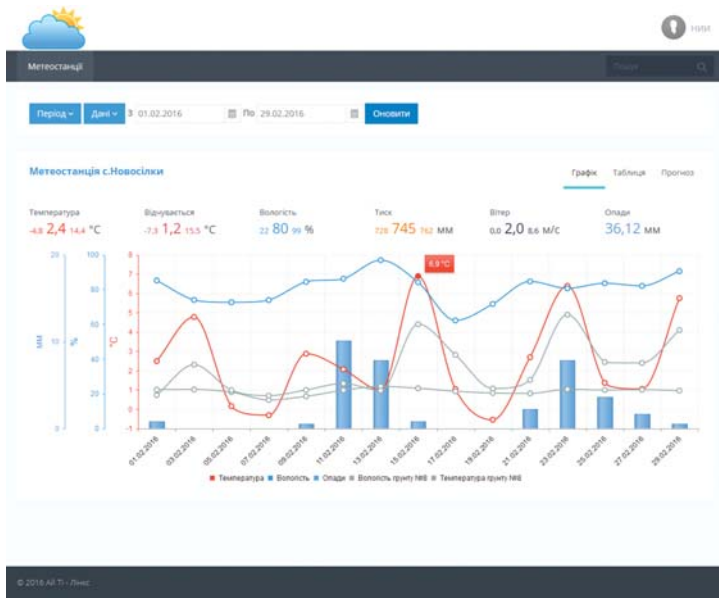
НУБІП

Метеостанції

Пошук

Період ▾ Дані ▾ З 01.02.2016 По 29.02.2016 Оновити

Метеостанція с.Новосілки

Графік Таблиця Прогноз

Температура
-4,8 2,4 14,4 °C

Відчувається
-7,3 1,2 15,5 °C

Вологість
22 80 99 %

Тиск
728 745 762 мм

Вітер
0,0 2,0 8,6 м/с

Опади
36,12 мм

8,9 °C

20
0
мм

100
80
60
40
20
0
%

8
7
6
5
4
3
2
1
0
-1
°C

01.02.2016
03.02.2016
05.02.2016
07.02.2016
09.02.2016
11.02.2016
13.02.2016
15.02.2016
17.02.2016
19.02.2016
21.02.2016
23.02.2016
25.02.2016
27.02.2016
29.02.2016

Температура Вологість Опади Вологість ґрунту №6 Температура ґрунту №6

© 2016 All TI - Лінос